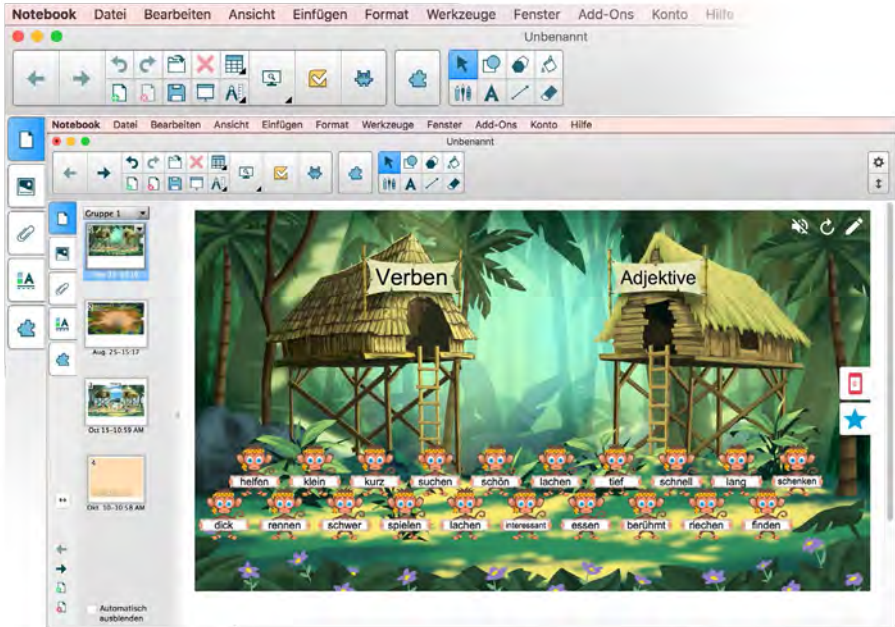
Notebook Datei Bearbeiten Ansicht Einfügen Format Werkzeuge Fenster Add-Ons Konto Hilfe

Unbenannt

Notebook Datei Bearbeiten Ansicht Einfügen Format Werkzeuge Fenster Add-Ons Konto Hilfe

Unbenannt

Gruppe 1

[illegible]

Aug. 25-15:17

Oct 15-10:59 AM

Oct 10-10:58 AM

Automatisch ausblenden

Verben

Adjektive

helfen klein kurz suchen schön lachen tief schnell lang schenken

dick rennen schwer spielen lachen interessant essen berühmt riechen finden